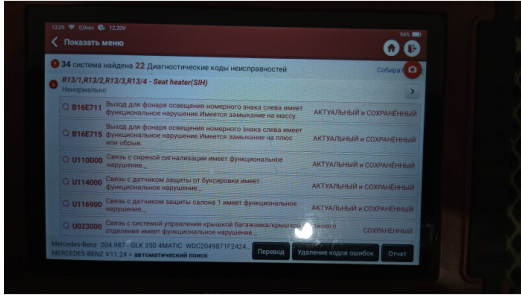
13:29 63ms 12,20V

Показать меню

34 система найдена 22 Диагностические коды неисправностей

Собрать

R13/1,R13/2,R13/3,R13/4 - Seat heater(SIH)

Ненормально

B16E711 Выход для фонаря освещения номерного знака слева имеет функциональное нарушение.Имеется замыкание на массу. АКТУАЛЬНЫЙ и СОХРАНЁННЫЙ

B16E715 Выход для фонаря освещения номерного знака слева имеет функциональное нарушение.Имеется замыкание на плюс или обрыв. АКТУАЛЬНЫЙ и СОХРАНЁННЫЙ

U110000 Связь с сиреной сигнализации имеет функциональное нарушение... АКТУАЛЬНЫЙ и СОХРАНЁННЫЙ

U114000 Связь с датчиком защиты от буксировки имеет функциональное нарушение... АКТУАЛЬНЫЙ и СОХРАНЁННЫЙ

U116900 Связь с датчиком защиты салона 1 имеет функциональное нарушение... АКТУАЛЬНЫЙ и СОХРАНЁННЫЙ

U023000 Связь с системой управления крышкой багажника/крышкой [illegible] отделения имеет функциональное нарушение...

Mercedes-Benz 204.987 - GLK 350 4MATIC WDC2049871F2424...
MERCEDES BENZ V11.24 > автоматический поиск

Перевод Удаление кодов ошибок Отчет